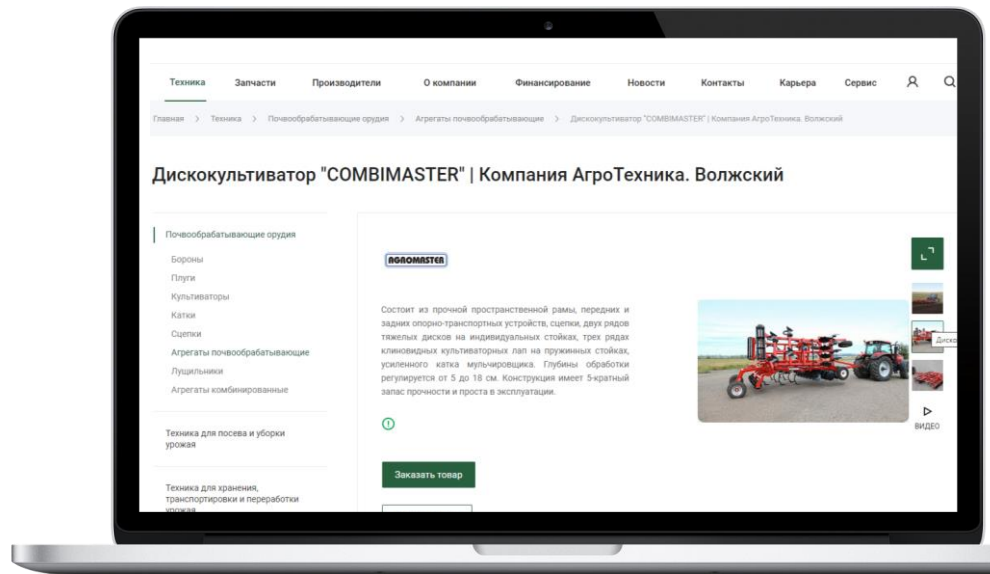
Техника Запчасти Производители О компании Финансирование Новости Контакты Карьера Сервис

Главная > Техника > Почвообрабатывающие орудия > Агрегаты почвообрабатывающие > Дискокультиватор "COMBIMASTER" | Компания АгроТехника. Волжский

Дискокультиватор "COMBIMASTER" | Компания АгроТехника. Волжский

Почвообрабатывающие орудия
Бороны
Плуги
Культиваторы
Катки
Сцепки
Агрегаты почвообрабатывающие
Лущильники
Агрегаты комбинированные

Техника для посева и уборки урожая

Техника для хранения, транспортировки и переработки урожая

AGROMASTER

Состоит из прочной пространственной рамы, передних и задних опорно-транспортных устройств, сцепки, двух рядов тяжелых дисков на индивидуальных стойках, трех рядах клиновидных культиваторных лап на пружинных стойках, усиленного катка мульчировщика. Глубины обработки регулируется от 5 до 18 см. Конструкция имеет 5-кратный запас прочности и проста в эксплуатации.

Заказать товар

Диско

ВИДЕО